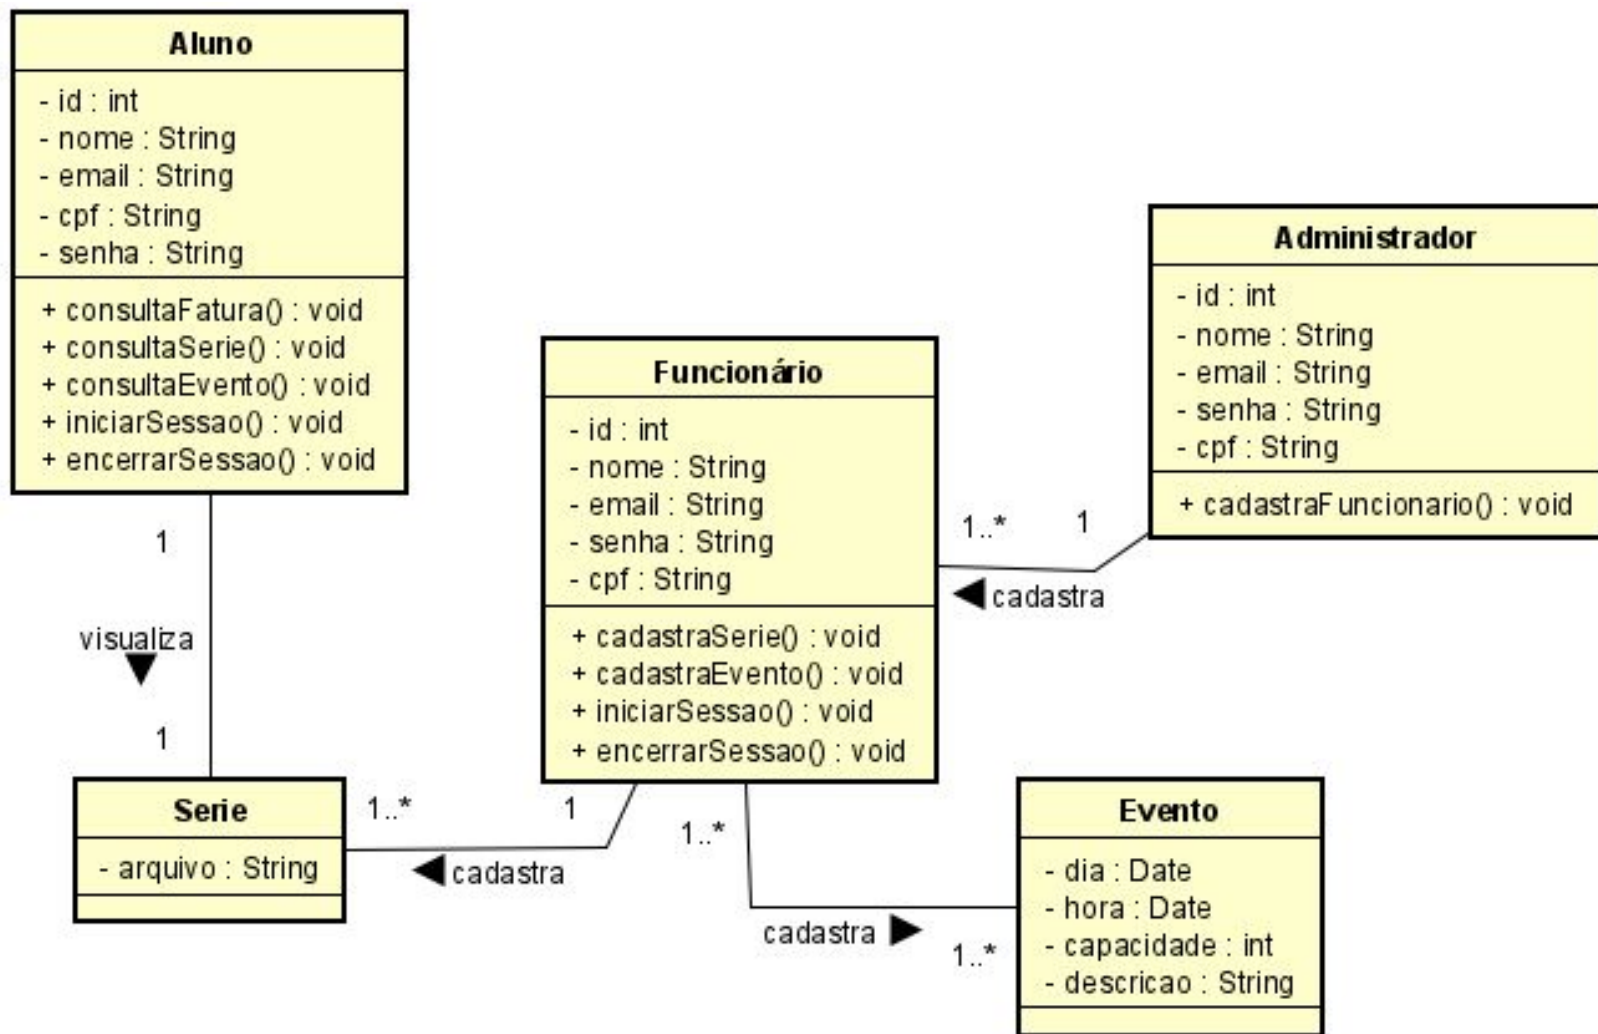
Aluno

- id : int
- nome : String
- email : String
- cpf : String
- senha : String

+ consultaFatura() : void
+ consultaSerie() : void
+ consultaEvento() : void
+ iniciarSessao() : void
+ encerrarSessao() : void

1

visualiza

1

Serie

- arquivo : String

1..*

1

cadastra

Funcionário

- id : int
- nome : String
- email : String
- senha : String
- cpf : String

+ cadastraSerie() : void
+ cadastraEvento() : void
+ iniciarSessao() : void
+ encerrarSessao() : void

1..*

cadastra

1..*

Evento

- dia : Date
- hora : Date
- capacidade : int
- descricao : String

1..*

1

cadastra

Administrador

- id : int
- nome : String
- email : String
- senha : String
- cpf : String

+ cadastraFuncionario() : void